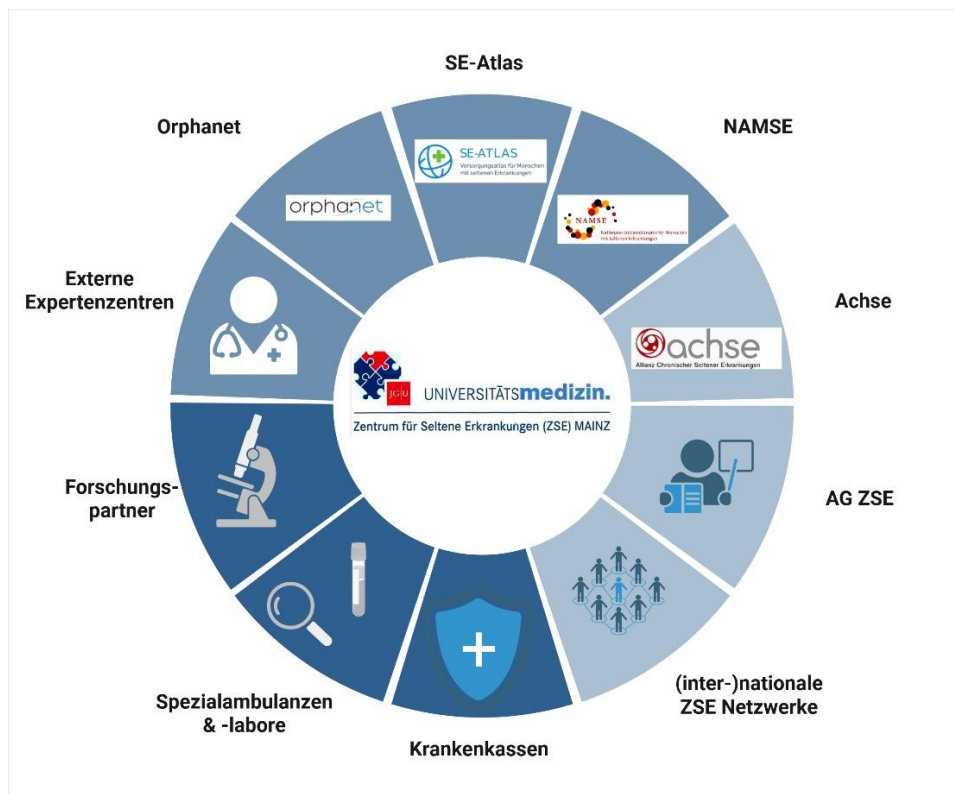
SE-Atlas

Orphanet

NAMSE

SE-ATLAS
Versorgungsatlas für Menschen mit seltenen Erkrankungen

orphanet

NAMSE
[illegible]

Externe Expertenzentren

Achse

achse
Allianz Chronischer Seltener Erkrankungen

JGU UNIVERSITÄTSmedizin.
Zentrum für Seltene Erkrankungen (ZSE) MAINZ

Forschungspartner

AG ZSE

Spezialambulanzen & -labore

(inter-)nationale ZSE Netzwerke

Krankenkassen